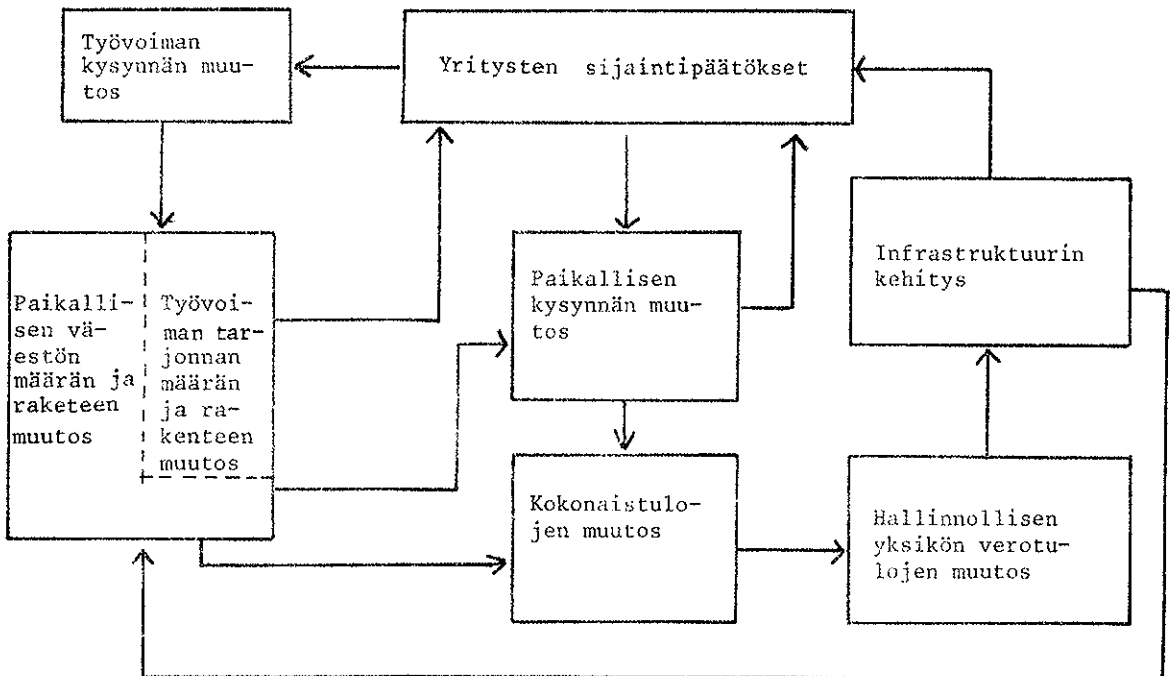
Työvoiman kysynnän muutos

Yritysten sijaintipäätökset

Paikallisen väestön määrän ja raketeen muutos

Työvoiman tarjonnan määrän ja rakenteen muutos

Paikallisen kysynnän muutos

Infrastruktuurin kehitys

Kokonaistulojen muutos

Hallinnollisen yksikön verotulojen muutos